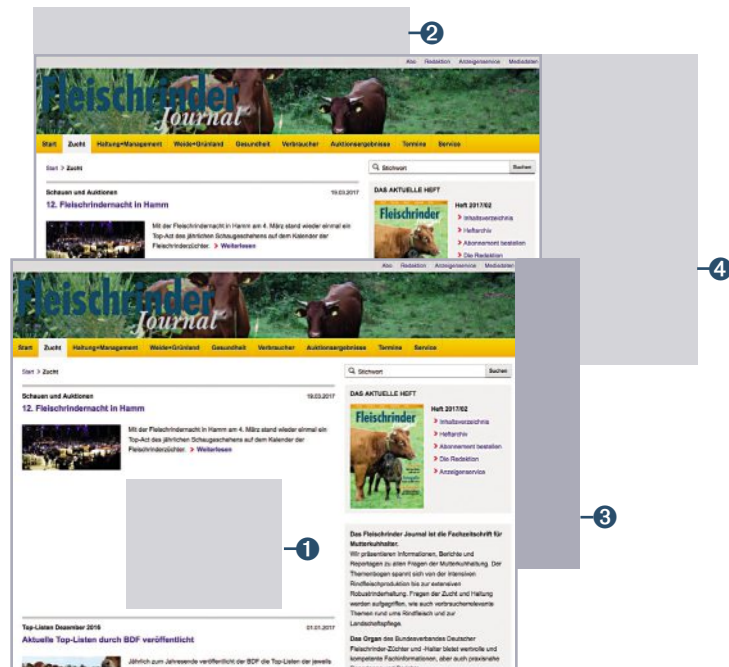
2

Abo Redaktion Anzeigenservice Mediadaten

Fleischrinder Journal

Start Zucht Haltung+Management Weide+Grünland Gesundheit Verbraucher Auktionsergebnisse Termine Service

Start > Zucht

Stichwort Suchen

Schauen und Auktionen 19.03.2017

12. Fleischrindernacht in Hamm

Mit der Fleischrindernacht in Hamm am 4. März stand wieder einmal ein Top-Act des jährlichen Schaugeschehens auf dem Kalender der Fleischrinderzüchter. > Weiterlesen

DAS AKTUELLE HEFT

Fleischrinder

Heft 2017/02

> Inhaltsverzeichnis

> Heftarchiv

> Abonnement bestellen

> Die Redaktion

4

Abo Redaktion Anzeigenservice Mediadaten

Fleischrinder Journal

Start Zucht Haltung+Management Weide+Grünland Gesundheit Verbraucher Auktionsergebnisse Termine Service

Start > Zucht

Stichwort Suchen

Schauen und Auktionen 19.03.2017

12. Fleischrindernacht in Hamm

Mit der Fleischrindernacht in Hamm am 4. März stand wieder einmal ein Top-Act des jährlichen Schaugeschehens auf dem Kalender der Fleischrinderzüchter. > Weiterlesen

DAS AKTUELLE HEFT

Fleischrinder

Heft 2017/02

> Inhaltsverzeichnis

> Heftarchiv

> Abonnement bestellen

> Die Redaktion

> Anzeigenservice

1

3

Das Fleischrinder Journal ist die Fachzeitschrift für Mutterkuhhalter.
Wir präsentieren Informationen, Berichte und Reportagen zu allen Fragen der Mutterkuhhaltung. Der Themenbogen spannt sich von der intensiven Rindfleischproduktion bis zur extensiven Robustrinderhaltung. Fragen der Zucht und Haltung werden aufgegriffen, wie auch verbraucherrelevante Themen rund ums Rindfleisch und zur Landschaftspflege.

Das Organ des Bundesverbandes Deutscher Fleischrinder-Züchter und -Halter bietet wertvolle und kompetente Fachinformationen, aber auch praxisnahe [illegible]

Top-Listen Dezember 2016 01.01.2017

Aktuelle Top-Listen durch BDF veröffentlicht

Jährlich zum Jahresende veröffentlicht der BDF die Top-Listen der jeweils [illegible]